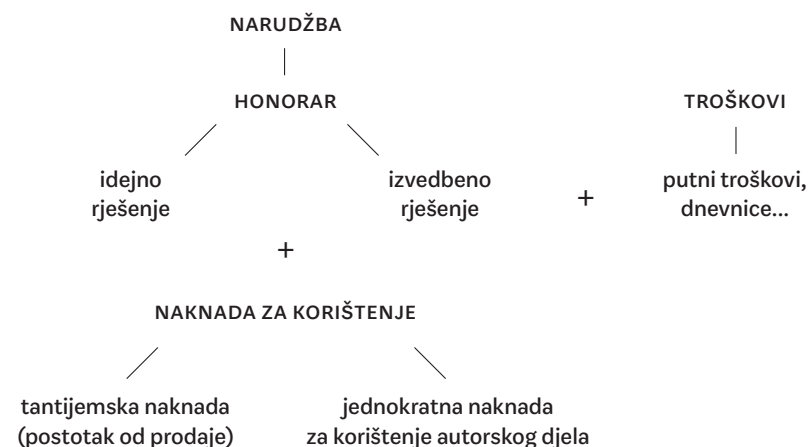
NARUDŽBA

HONORAR

idejno rješenje

izvedbeno rješenje

+

TROŠKOVI

putni troškovi, dnevnice...

+

NAKNADA ZA KORIŠTENJE

tantijemska naknada (postotak od prodaje)

jednokratna naknada za korištenje autorskog djela